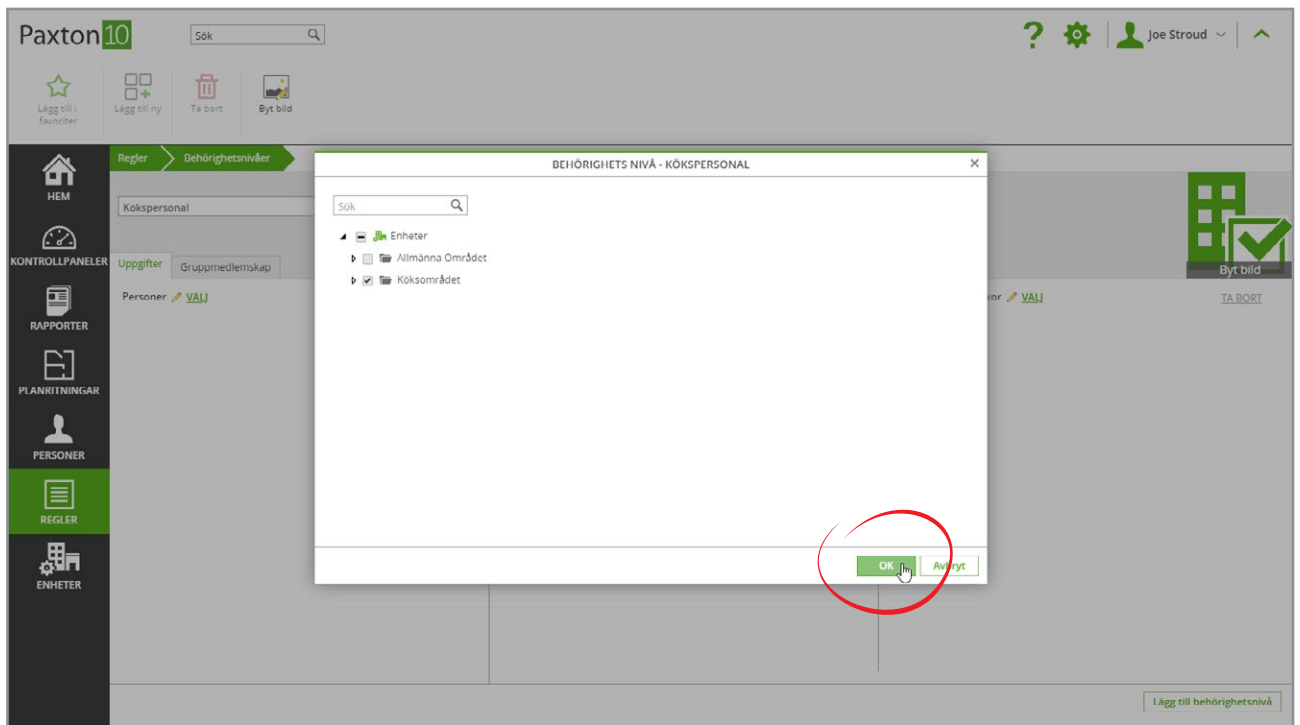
Paxton10

Sök

Joe Stroud

Lägg till i favoriter

Lägg till ny

Ta bort

Byt bild

HEM

KONTROLLPANELER

RAPPORTER

PLANRITNINGAR

PERSONER

REGLER

ENHETER

Regler

Behörighetsnivåer

Kökspersonal

Uppgifter

Gruppmedlemskap

Personer VALJ

kor VALJ

TA BORT

Byt bild

BEHÖRIGHETS NIVÅ - KÖKSPERSONAL

Sök

Enheter

Allmänna Området

Köksområdet

OK

Avbryt

Lägg till behörighetsnivå